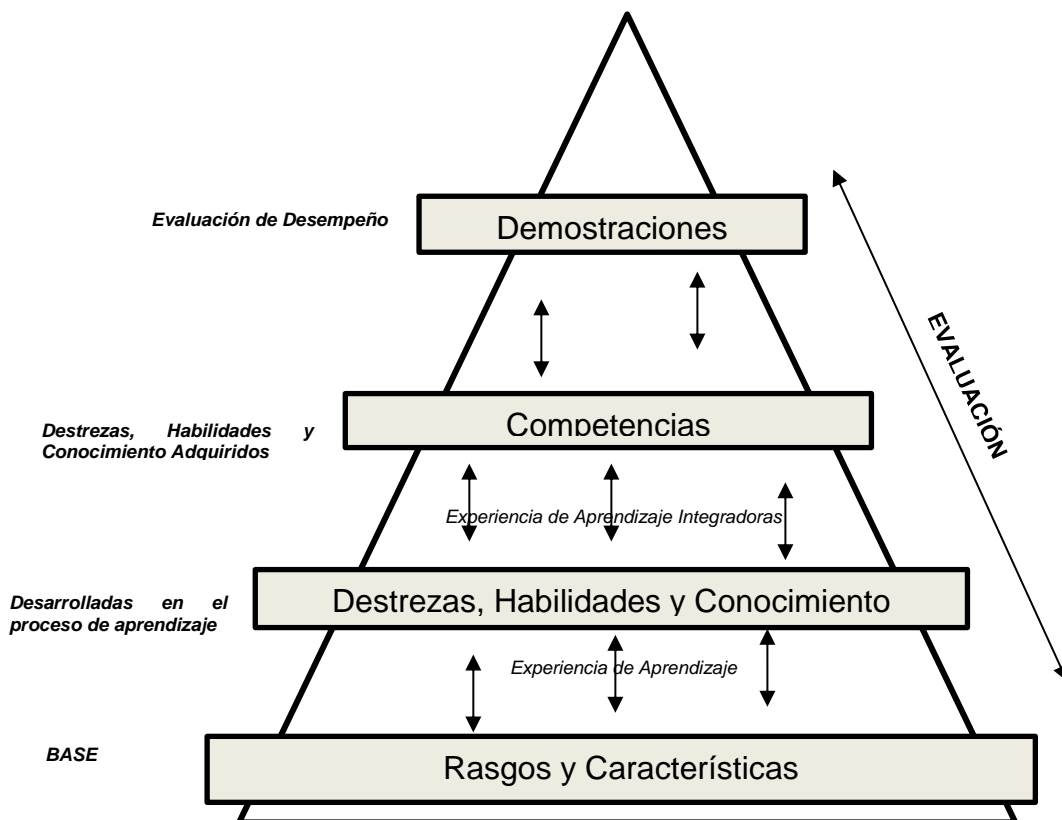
Evaluación de Desempeño

Demostraciones

EVALUACIÓN

Destrezas, Habilidades y Conocimiento Adquiridos

Competencias

Experiencia de Aprendizaje Integradoras

Desarrolladas en el proceso de aprendizaje

Destrezas, Habilidades y Conocimiento

Experiencia de Aprendizaje

BASE

Rasgos y Características